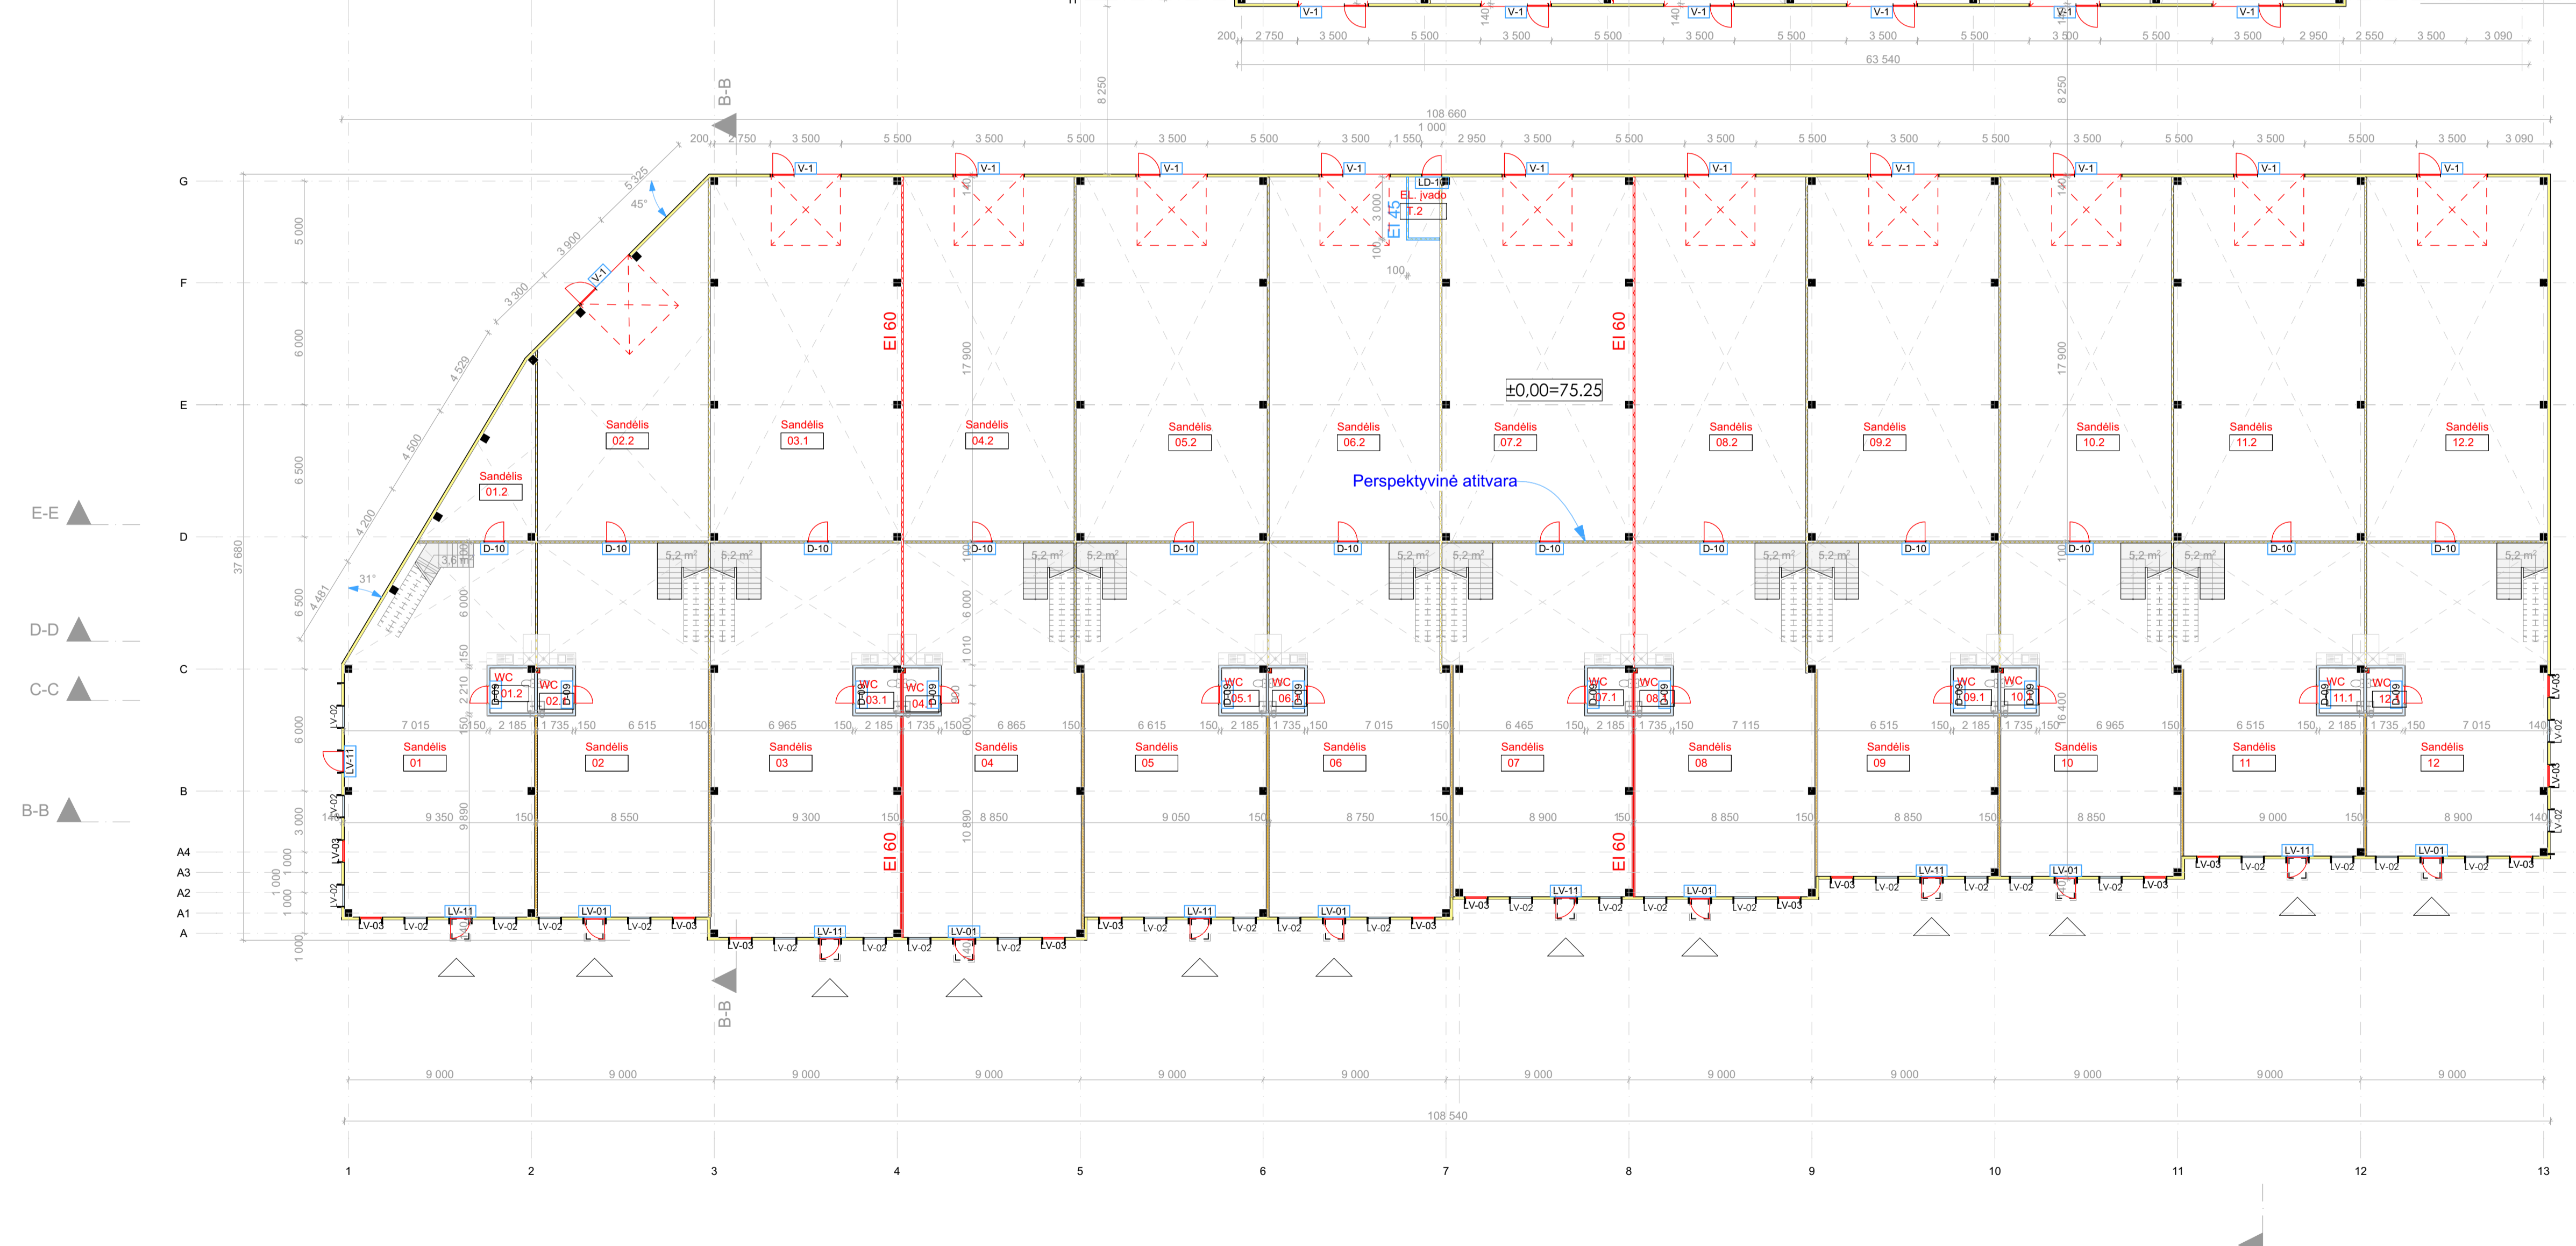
V-1 V-1 V-1 V-1 V-1 V-1

200 2 750 3 500 5 500 3 500 5 500 3 500 5 500 3 500 5 500 3 500 5 500 3 500 2 950 2 550 3 500 3 090

63 540

8 250

B-B

108 660

1 000

200 2 750 3 500 5 500 3 500 5 500 3 500 5 500 3 500 1 550 2 950 3 500 5 500 3 500 5 500 3 500 5 500 3 500 5 500 3 500 5 500 3 500 3 090

G

F

E

D

C

B

A4

A3

A2

A1

A

5 325

45°

3 900

3 300

4 529

4 500

4 200

4 481

31°

5 000

6 000

6 500

6 500

6 000

3 000

1 000

1 000

1 000

1 000

1 000

37 680

E-E

D-D

C-C

B-B

V-1

LD-10

EL. įvado

T.2

EI 45

3 000

100

EI 60

EI 60

EI 60

EI 60

17 900

17 900

±0,00=75.25

Sandėlis 01.2

Sandėlis 02.2

Sandėlis 03.1

Sandėlis 04.2

Sandėlis 05.2

Sandėlis 06.2

Sandėlis 07.2

Sandėlis 08.2

Sandėlis 09.2

Sandėlis 10.2

Sandėlis 11.2

Sandėlis 12.2

Perspektyvinė atitvara

D-10

5,2 m²

3,6 m²

6 000

1 010

WC 01.2

WC 02.2

WC 03.1

WC 04

WC 05.1

WC 06

WC 07.1

WC 08

WC 09.1

WC 10

WC 11.1

WC 12

D-09

7 015 150 2 185 1 735 150 6 515 150 6 965 150 2 185 1 735 150 6 865 150 6 615 150 2 185 1 735 150 7 015 150 6 465 150 2 185 1 735 150 7 115 6 515 150 2 185 1 735 150 6 965 150 6 515 150 2 185 1 735 150 7 015 140

16 400

Sandėlis 01

Sandėlis 02

Sandėlis 03

Sandėlis 04

Sandėlis 05

Sandėlis 06

Sandėlis 07

Sandėlis 08

Sandėlis 09

Sandėlis 10

Sandėlis 11

Sandėlis 12

9 350 150 8 550 9 300 150 8 850 9 050 150 8 750 150 8 900 150 8 850 150 8 850 150 8 850 9 000 150 8 900 140

9 890

10 890

LV-11 LV-01 LV-02 LV-03

9 000 9 000 9 000 9 000 9 000 9 000 9 000 9 000 9 000 9 000 9 000 9 000

108 540

1 2 3 4 5 6 7 8 9 10 11 12 13